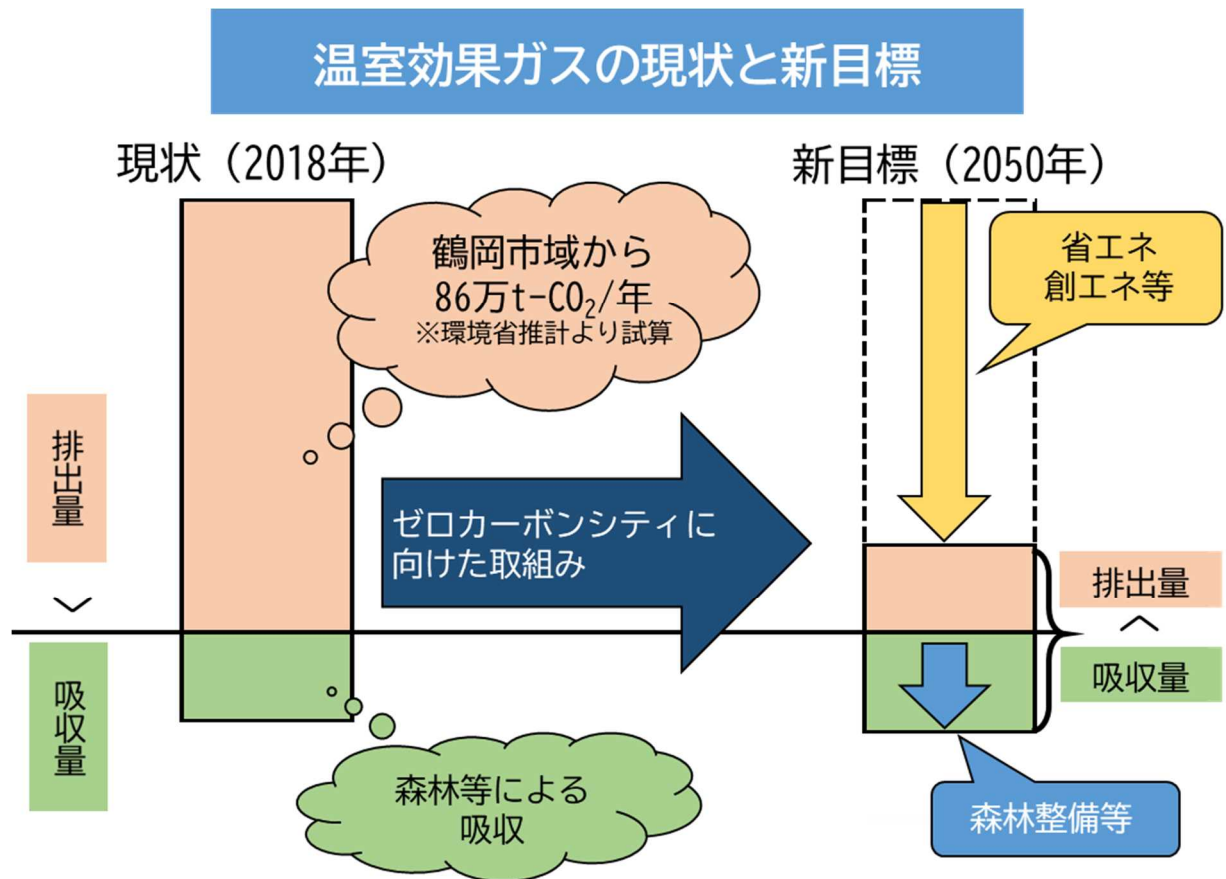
温室効果ガスの現状と新目標

現状（2018年）

鶴岡市域から
86万t-$CO_2$/年
※環境省推計より試算

排出量
＞
吸収量

森林等による
吸収

ゼロカーボンシティに
向けた取組み

新目標（2050年）

省エネ
創エネ等

排出量
＜
吸収量

森林整備等